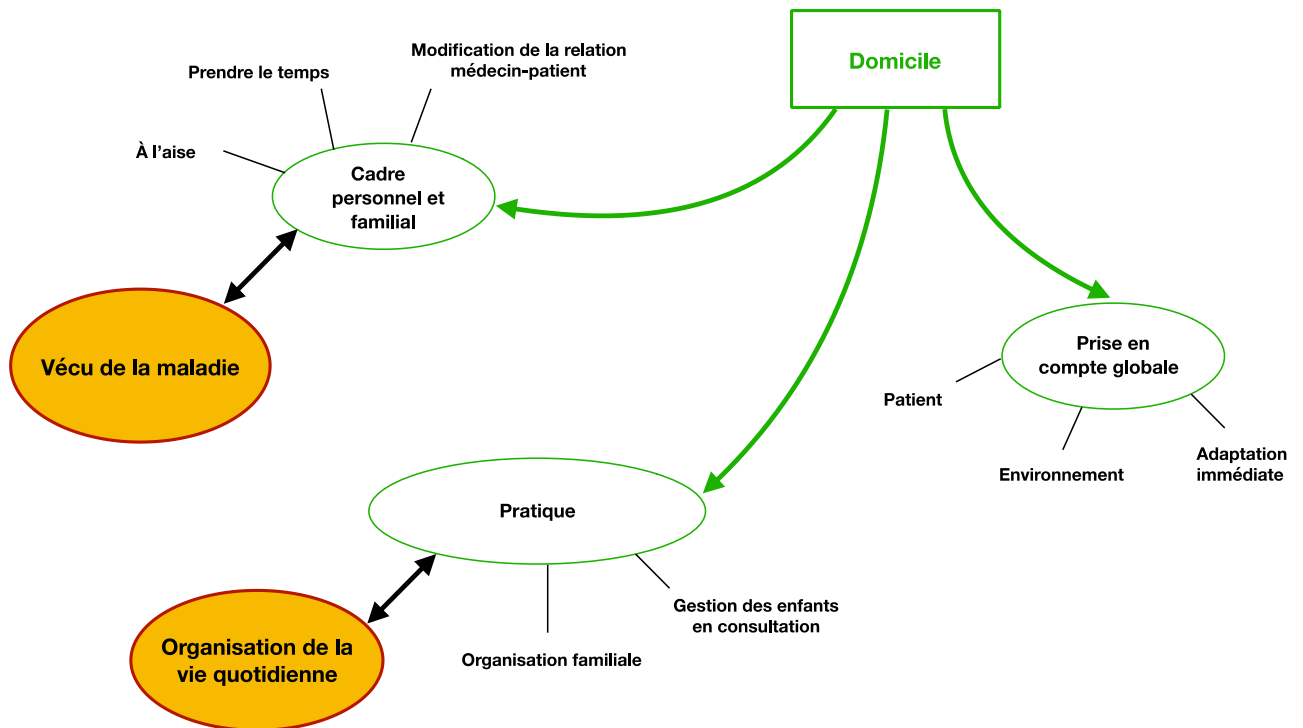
Domicile

Modification de la relation médecin-patient

Prendre le temps

À l'aise

Cadre personnel et familial

Vécu de la maladie

Prise en compte globale

Patient

Environnement

Adaptation immédiate

Pratique

Gestion des enfants en consultation

Organisation familiale

Organisation de la vie quotidienne